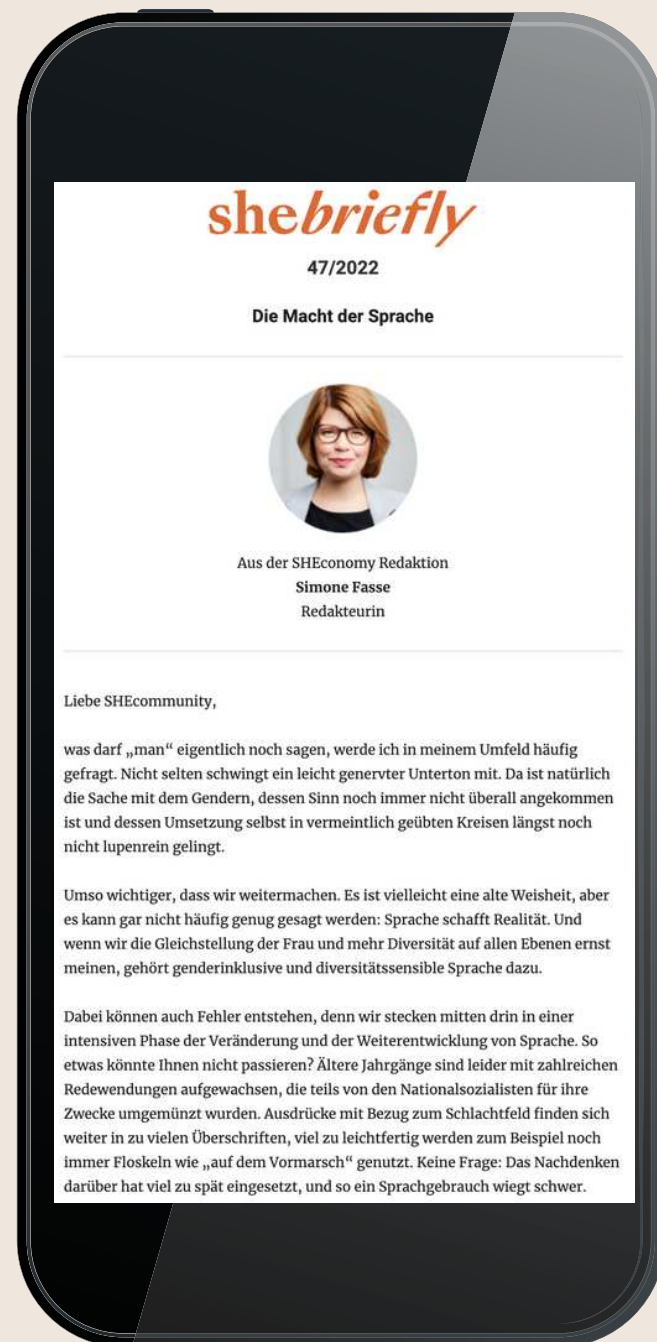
shebriefly

47/2022

Die Macht der Sprache

Aus der SHEconomy Redaktion
Simone Fasse
Redakteurin

Liebe SHEcommunity,

was darf „man" eigentlich noch sagen, werde ich in meinem Umfeld häufig gefragt. Nicht selten schwingt ein leicht genervter Unterton mit. Da ist natürlich die Sache mit dem Gendern, dessen Sinn noch immer nicht überall angekommen ist und dessen Umsetzung selbst in vermeintlich geübten Kreisen längst noch nicht lupenrein gelingt.

Umso wichtiger, dass wir weitermachen. Es ist vielleicht eine alte Weisheit, aber es kann gar nicht häufig genug gesagt werden: Sprache schafft Realität. Und wenn wir die Gleichstellung der Frau und mehr Diversität auf allen Ebenen ernst meinen, gehört genderinklusive und diversitätssensible Sprache dazu.

Dabei können auch Fehler entstehen, denn wir stecken mitten drin in einer intensiven Phase der Veränderung und der Weiterentwicklung von Sprache. So etwas könnte Ihnen nicht passieren? Ältere Jahrgänge sind leider mit zahlreichen Redewendungen aufgewachsen, die teils von den Nationalsozialisten für ihre Zwecke umgemünzt wurden. Ausdrücke mit Bezug zum Schlachtfeld finden sich weiter in zu vielen Überschriften, viel zu leichtfertig werden zum Beispiel noch immer Floskeln wie „auf dem Vormarsch" genutzt. Keine Frage: Das Nachdenken darüber hat viel zu spät eingesetzt, und so ein Sprachgebrauch wiegt schwer.